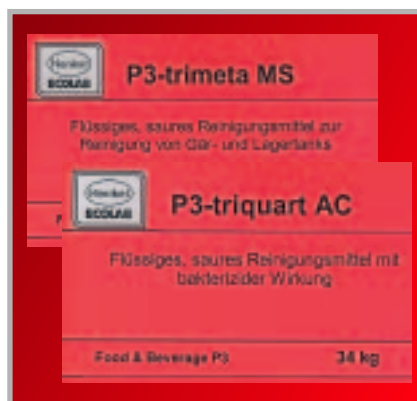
Henkel ECOLAB

P3-trimeta MS

Flüssiges, saures Reinigungsmittel zur Reinigung von Gär- und Lagertanks

F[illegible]

Henkel ECOLAB

P3-triquart AC

Flüssiges, saures Reinigungsmittel mit bakterizider Wirkung

Food & Beverage P3

34 kg